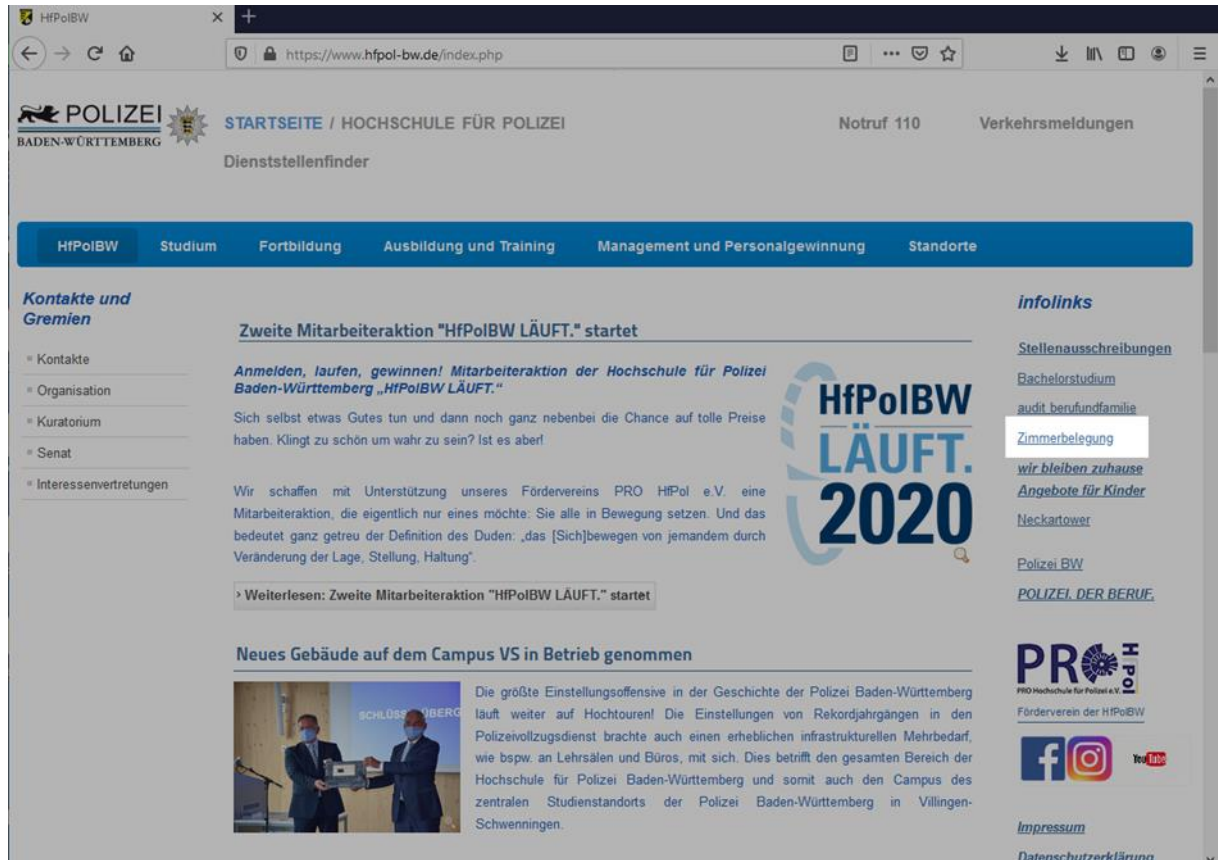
HfPolBW

https://www.hfpol-bw.de/index.php

POLIZEI
BADEN-WÜRTTEMBERG

STARTSEITE / HOCHSCHULE FÜR POLIZEI

Notruf 110

Verkehrsmeldungen

Dienststellenfinder

HfPolBW Studium Fortbildung Ausbildung und Training Management und Personalgewinnung Standorte

Kontakte und Gremien

Kontakte
Organisation
Kuratorium
Senat
Interessenvertretungen

Zweite Mitarbeiteraktion "HfPolBW LÄUFT." startet

Anmelden, laufen, gewinnen! Mitarbeiteraktion der Hochschule für Polizei Baden-Württemberg „HfPolBW LÄUFT."

Sich selbst etwas Gutes tun und dann noch ganz nebenbei die Chance auf tolle Preise haben. Klingt zu schön um wahr zu sein? Ist es aber!

Wir schaffen mit Unterstützung unseres Fördervereins PRO HfPol e.V. eine Mitarbeiteraktion, die eigentlich nur eines möchte: Sie alle in Bewegung setzen. Und das bedeutet ganz getreu der Definition des Duden: „das [Sich]bewegen von jemandem durch Veränderung der Lage, Stellung, Haltung".

HfPolBW
LÄUFT.
2020

› Weiterlesen: Zweite Mitarbeiteraktion "HfPolBW LÄUFT." startet

Neues Gebäude auf dem Campus VS in Betrieb genommen

SCHLÜSSELÜBERG

Die größte Einstellungsoffensive in der Geschichte der Polizei Baden-Württemberg läuft weiter auf Hochtouren! Die Einstellungen von Rekordjahrgängen in den Polizeivollzugsdienst brachte auch einen erheblichen infrastrukturellen Mehrbedarf, wie bspw. an Lehrsälen und Büros, mit sich. Dies betrifft den gesamten Bereich der Hochschule für Polizei Baden-Württemberg und somit auch den Campus des zentralen Studienstandorts der Polizei Baden-Württemberg in Villingen-Schwenningen.

infolinks

Stellenausschreibungen
Bachelorstudium
audit berufundfamilie
Zimmerbelegung
wir bleiben zuhause
Angebote für Kinder
Neckartower

Polizei BW
POLIZEI. DER BERUF.

PRO HfPol
PRO Hochschule für Polizei e.V.
Förderverein der HfPolBW

You Tube

Impressum
Datenschutzerklärung